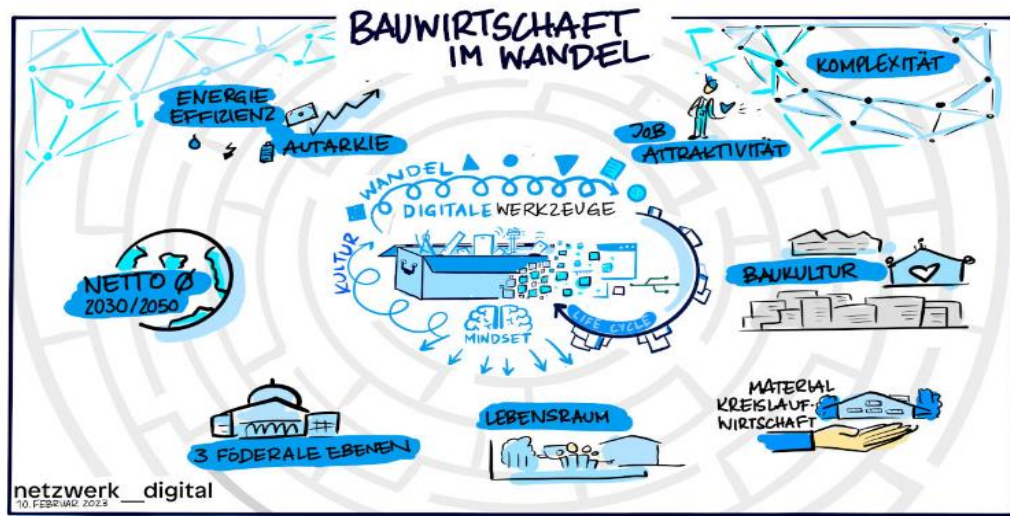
BAUWIRTSCHAFT IM WANDEL

ENERGIE EFFIZIENZ

AUTARKIE

KOMPLEXITÄT

JOB ATTRAKTIVITÄT

WANDEL

DIGITALE WERKZEUGE

KULTUR

LIFE CYCLE

MINDSET

NETTO Ø 2030/2050

BAUKULTUR

MATERIAL KREISLAUFWIRTSCHAFT

LEBENSRAUM

3 FÖDERALE EBENEN

netzwerk_digital
10. FEBRUAR 2023